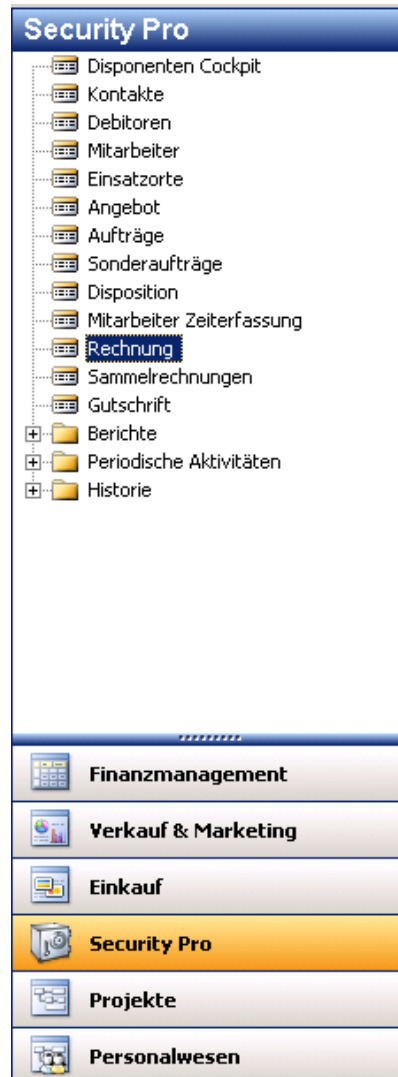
Security Pro

Disponenten Cockpit
Kontakte
Debitoren
Mitarbeiter
Einsatzorte
Angebot
Aufträge
Sonderaufträge
Disposition
Mitarbeiter Zeiterfassung
Rechnung
Sammelrechnungen
Gutschrift
Berichte
Periodische Aktivitäten
Historie

Finanzmanagement
Verkauf & Marketing
Einkauf
Security Pro
Projekte
Personalwesen